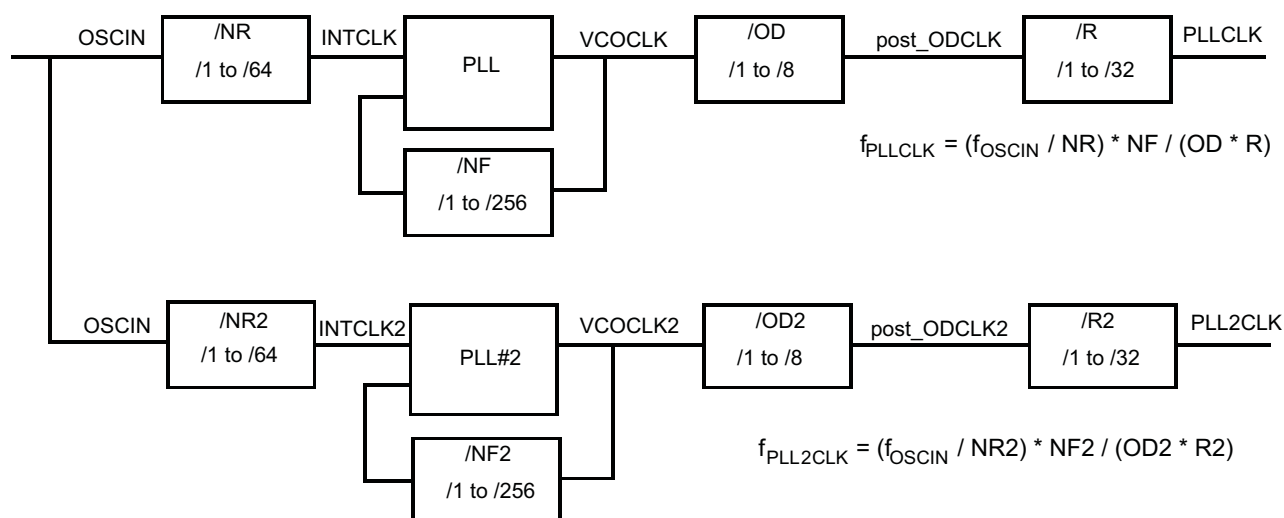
OSCIN
/NR
/1 to /64
INTCLK
PLL
VCOCLK
/OD
/1 to /8
post_ODCLK
/R
/1 to /32
PLLCLK
/NF
/1 to /256

$f_{PLLCLK}$ = ($f_{OSCIN}$ / NR) * NF / (OD * R)

OSCIN
/NR2
/1 to /64
INTCLK2
PLL#2
VCOCLK2
/OD2
/1 to /8
post_ODCLK2
/R2
/1 to /32
PLL2CLK
/NF2
/1 to /256

$f_{PLL2CLK}$ = ($f_{OSCIN}$ / NR2) * NF2 / (OD2 * R2)